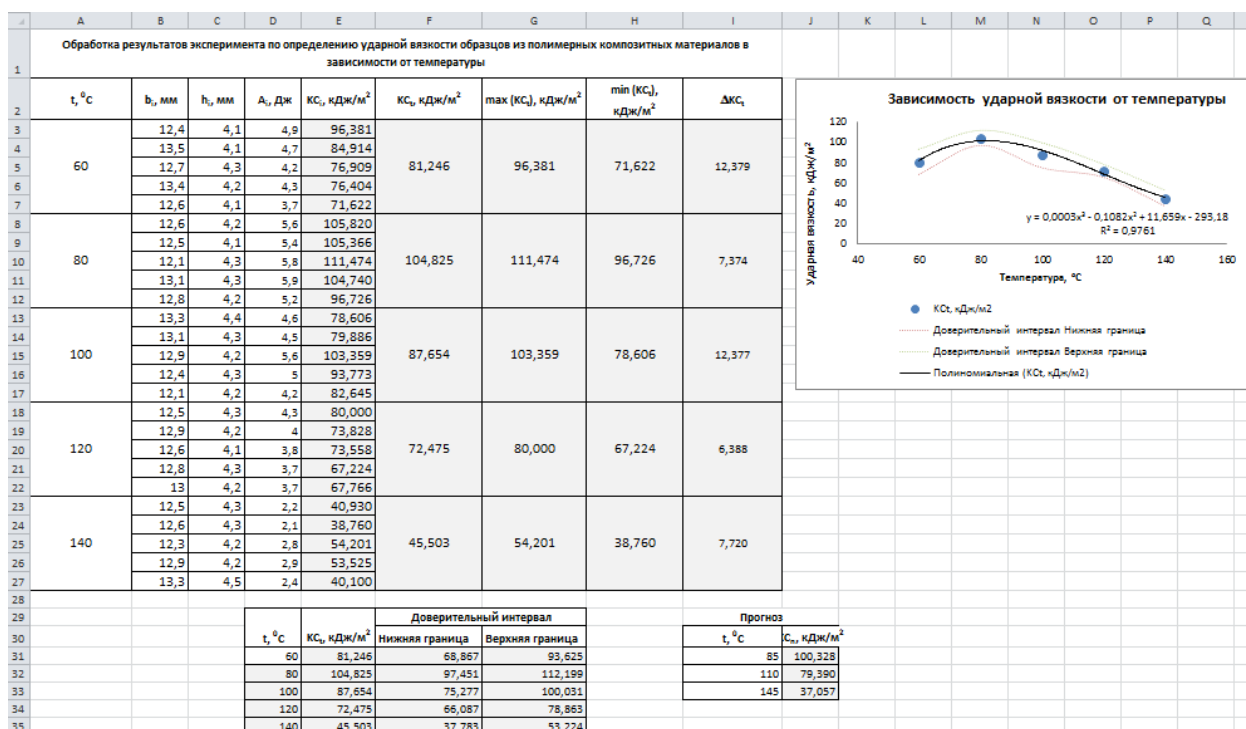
|  | A | B | C | D | E | F | G | H | I | J | K | L | M | N | O | P | Q |
|---|---|---|---|---|---|---|---|---|---|---|---|---|---|---|---|---|---|
| 1 | Обработка результатов эксперимента по определению ударной вязкости образцов из полимерных композитных материалов в зависимости от температуры | | | | | | | | | | | | | | | | |
| 2 | t, $^0$C | b$_i$, мм | h$_i$, мм | A$_i$, Дж | KC$_i$, кДж/м$^2$ | KC$_t$, кДж/м$^2$ | max (KC$_i$), кДж/м$^2$ | min (KC$_i$), кДж/м$^2$ | ΔKC$_t$ | | | | | | | | |
| 3 | 60 | 12,4 | 4,1 | 4,9 | 96,381 | 81,246 | 96,381 | 71,622 | 12,379 | | | | | | | | |
| 4 | | 13,5 | 4,1 | 4,7 | 84,914 | | | | | | | | | | | | |
| 5 | | 12,7 | 4,3 | 4,2 | 76,909 | | | | | | | | | | | | |
| 6 | | 13,4 | 4,2 | 4,3 | 76,404 | | | | | | | | | | | | |
| 7 | | 12,6 | 4,1 | 3,7 | 71,622 | | | | | | | | | | | | |
| 8 | 80 | 12,6 | 4,2 | 5,6 | 105,820 | 104,825 | 111,474 | 96,726 | 7,374 | | | | | | | | |
| 9 | | 12,5 | 4,1 | 5,4 | 105,366 | | | | | | | | | | | | |
| 10 | | 12,1 | 4,3 | 5,8 | 111,474 | | | | | | | | | | | | |
| 11 | | 13,1 | 4,3 | 5,9 | 104,740 | | | | | | | | | | | | |
| 12 | | 12,8 | 4,2 | 5,2 | 96,726 | | | | | | | | | | | | |
| 13 | 100 | 13,3 | 4,4 | 4,6 | 78,606 | 87,654 | 103,359 | 78,606 | 12,377 | | | | | | | | |
| 14 | | 13,1 | 4,3 | 4,5 | 79,886 | | | | | | | | | | | | |
| 15 | | 12,9 | 4,2 | 5,6 | 103,359 | | | | | | | | | | | | |
| 16 | | 12,4 | 4,3 | 5 | 93,773 | | | | | | | | | | | | |
| 17 | | 12,1 | 4,2 | 4,2 | 82,645 | | | | | | | | | | | | |
| 18 | 120 | 12,5 | 4,3 | 4,3 | 80,000 | 72,475 | 80,000 | 67,224 | 6,388 | | | | | | | | |
| 19 | | 12,9 | 4,2 | 4 | 73,828 | | | | | | | | | | | | |
| 20 | | 12,6 | 4,1 | 3,8 | 73,558 | | | | | | | | | | | | |
| 21 | | 12,8 | 4,3 | 3,7 | 67,224 | | | | | | | | | | | | |
| 22 | | 13 | 4,2 | 3,7 | 67,766 | | | | | | | | | | | | |
| 23 | 140 | 12,5 | 4,3 | 2,2 | 40,930 | 45,503 | 54,201 | 38,760 | 7,720 | | | | | | | | |
| 24 | | 12,6 | 4,3 | 2,1 | 38,760 | | | | | | | | | | | | |
| 25 | | 12,3 | 4,2 | 2,8 | 54,201 | | | | | | | | | | | | |
| 26 | | 12,9 | 4,2 | 2,9 | 53,525 | | | | | | | | | | | | |
| 27 | | 13,3 | 4,5 | 2,4 | 40,100 | | | | | | | | | | | | |
| 28 | | | | | | | | | | | | | | | | | |
| 29 | | | | | | Доверительный интервал | | | Прогноз | | | | | | | | |
| 30 | | | | t, $^0$C | KC$_t$, кДж/м$^2$ | Нижняя граница | Верхняя граница | | t, $^0$C | KC$_п$, кДж/м$^2$ | | | | | | | |
| 31 | | | | 60 | 81,246 | 68,867 | 93,625 | | 85 | 100,328 | | | | | | | |
| 32 | | | | 80 | 104,825 | 97,451 | 112,199 | | 110 | 79,390 | | | | | | | |
| 33 | | | | 100 | 87,654 | 75,277 | 100,031 | | 145 | 37,057 | | | | | | | |
| 34 | | | | 120 | 72,475 | 66,087 | 78,863 | | | | | | | | | | |
| 35 | | | | 140 | 45,503 | 37,783 | 53,224 | | | | | | | | | | |

Зависимость ударной вязкости от температуры

Ударная вязкость, кДж/м$^2$

120
100
80
60
40
20
0

40 60 80 100 120 140 160

Температура, °C

y = 0,0003x³ - 0,1082x² + 11,659x - 293,18
R² = 0,9761

KCt, кДж/м2
Доверительный интервал Нижняя граница
Доверительный интервал Верхняя граница
Полиномиальная (KCt, кДж/м2)